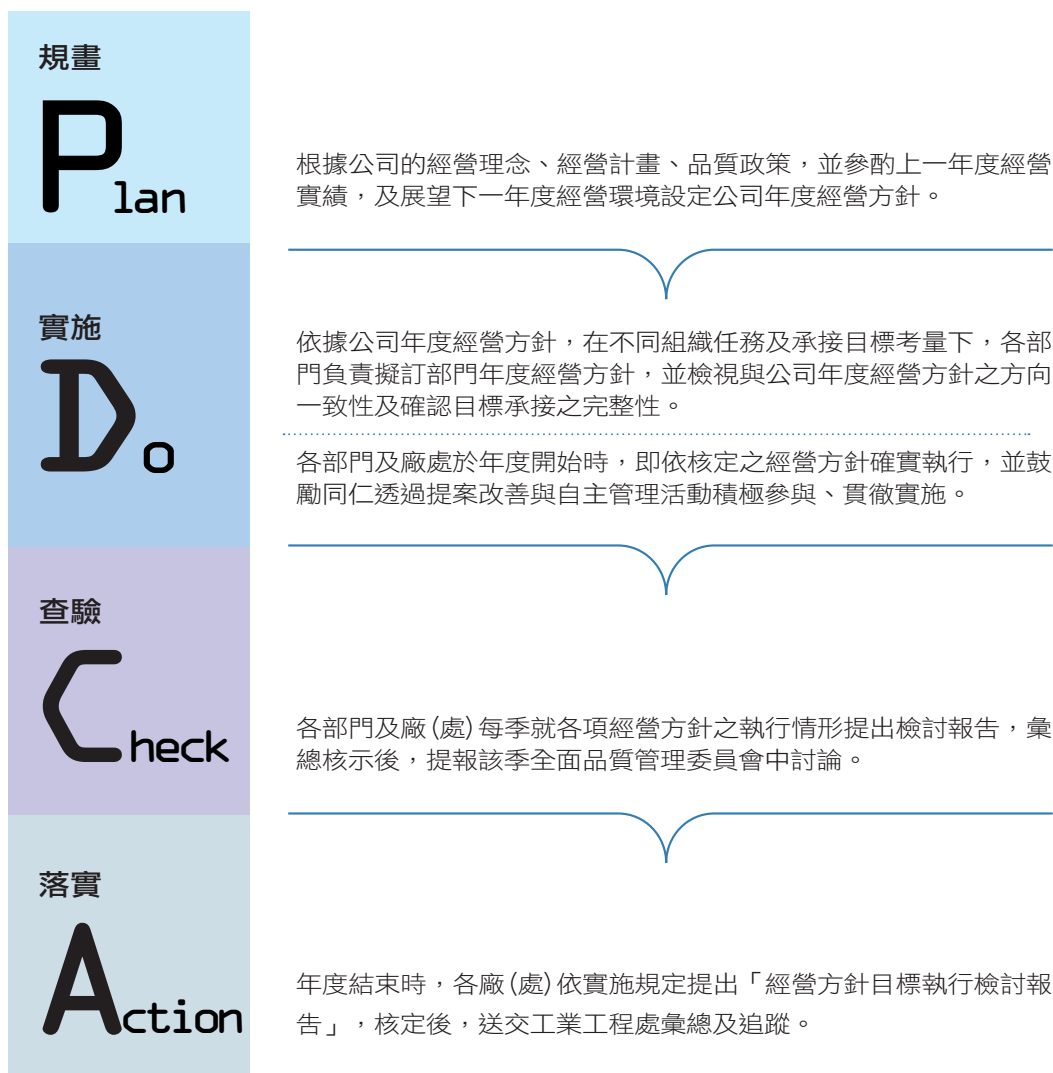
規畫

Plan

根據公司的經營理念、經營計畫、品質政策，並參酌上一年度經營實績，及展望下一年度經營環境設定公司年度經營方針。

實施

Do

依據公司年度經營方針，在不同組織任務及承接目標考量下，各部門負責擬訂部門年度經營方針，並檢視與公司年度經營方針之方向一致性及確認目標承接之完整性。

各部門及廠處於年度開始時，即依核定之經營方針確實執行，並鼓勵同仁透過提案改善與自主管理活動積極參與、貫徹實施。

查驗

Check

各部門及廠(處)每季就各項經營方針之執行情形提出檢討報告，彙總核示後，提報該季全面品質管理委員會中討論。

落實

Action

年度結束時，各廠(處)依實施規定提出「經營方針目標執行檢討報告」，核定後，送交工業工程處彙總及追蹤。